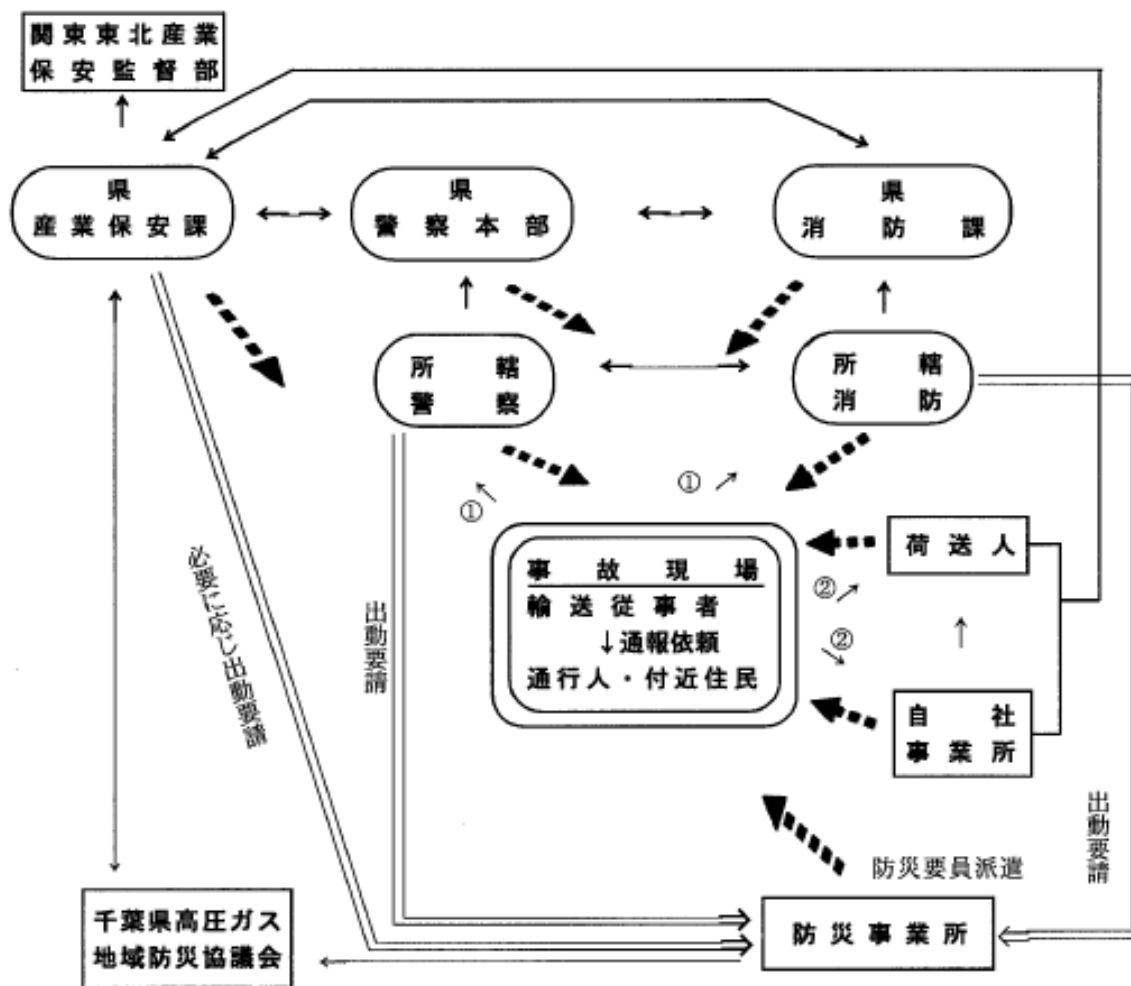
関東東北産業保安監督部

県
産業保安課

県
警察本部

県
消防課

所轄
警察

所轄
消防

①

①

事故現場
輸送従事者
↓通報依頼
通行人・付近住民

荷送人

②

②

自社
事業所

必要に応じ出動要請

出動要請

出動要請

防災要員派遣

千葉県高圧ガス
地域防災協議会

防災事業所